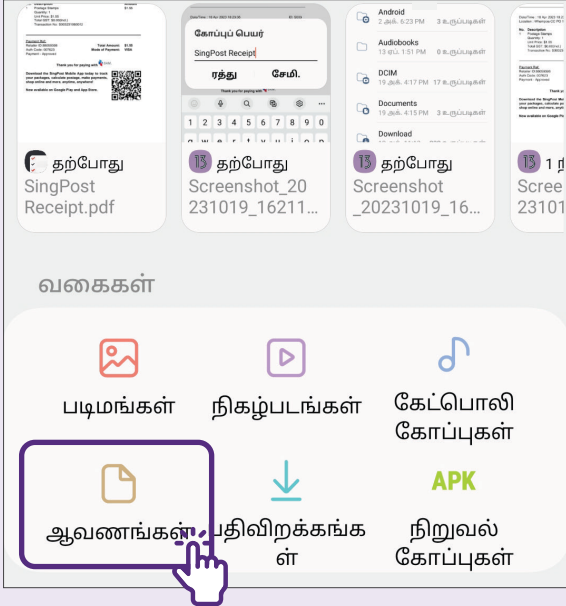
தற்போது
SingPost Receipt.pdf

கோப்புப் பெயர்
SingPost Receipt
ரத்து
சேமி.
1 2 3 4 5 6 7 8 9 0
தற்போது
Screenshot_20231019_16211...

Android
2 அக். 6:23 PM 8 உருப்படிகள்
Audiobooks
13 அக். 1:51 PM 0 உருப்படிகள்
DCIM
19 அக். 4:17 PM 5 உருப்படிகள்
Documents
19 அக். 4:17 PM 3 உருப்படிகள்
Download
தற்போது
Screenshot_20231019_16...

1 ந
Scree
23101

வகைகள்

படிமங்கள்
நிகழ்படங்கள்
கேட்பொலி கோப்புகள்
ஆவணங்கள்
பதிவிறக்கங்கள்
APK
நிறுவல் கோப்புகள்